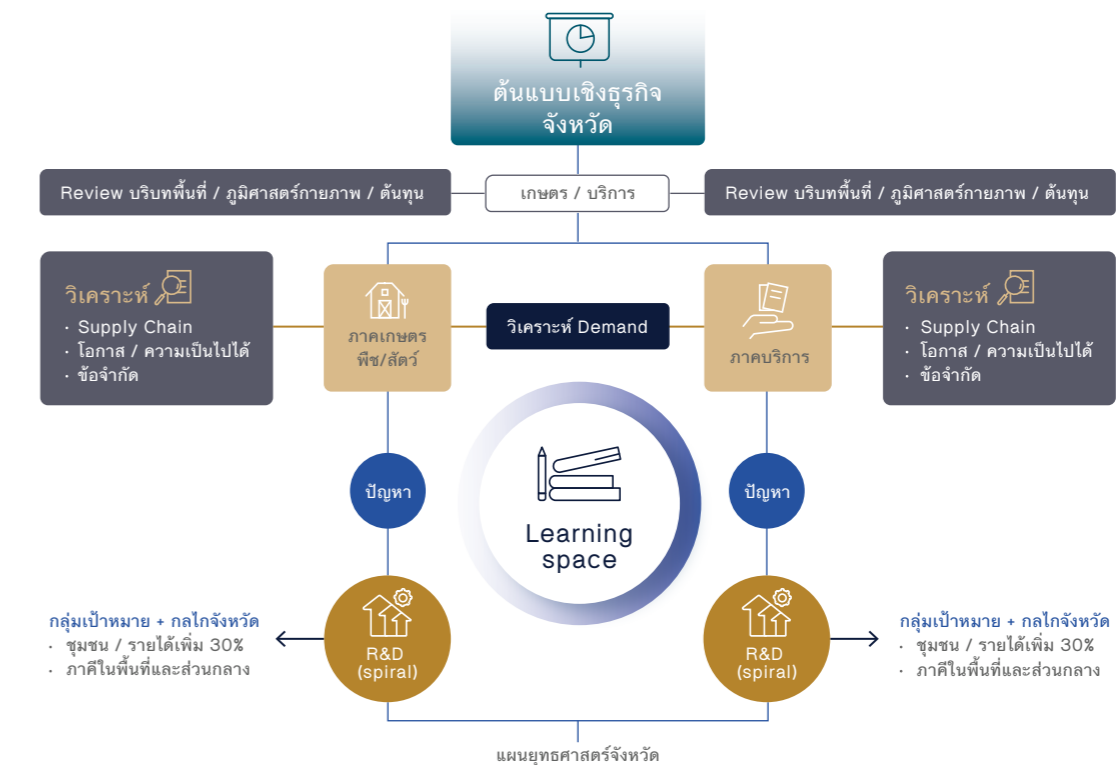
ต้นแบบเชิงธุรกิจ
จังหวัด

Review บริบทพื้นที่ / ภูมิศาสตร์กายภาพ / ต้นทุน

เกษตร / บริการ

Review บริบทพื้นที่ / ภูมิศาสตร์กายภาพ / ต้นทุน

วิเคราะห์
· Supply Chain
· โอกาส / ความเป็นไปได้
· ข้อจำกัด

ภาคเกษตร
พืช/สัตว์

วิเคราะห์ Demand

ภาคบริการ

วิเคราะห์
· Supply Chain
· โอกาส / ความเป็นไปได้
· ข้อจำกัด

ปัญหา

Learning
space

ปัญหา

กลุ่มเป้าหมาย + กลไกจังหวัด
· ชุมชน / รายได้เพิ่ม 30%
· ภาคีในพื้นที่และส่วนกลาง

R&D
(spiral)

R&D
(spiral)

กลุ่มเป้าหมาย + กลไกจังหวัด
· ชุมชน / รายได้เพิ่ม 30%
· ภาคีในพื้นที่และส่วนกลาง

แผนยุทธศาสตร์จังหวัด